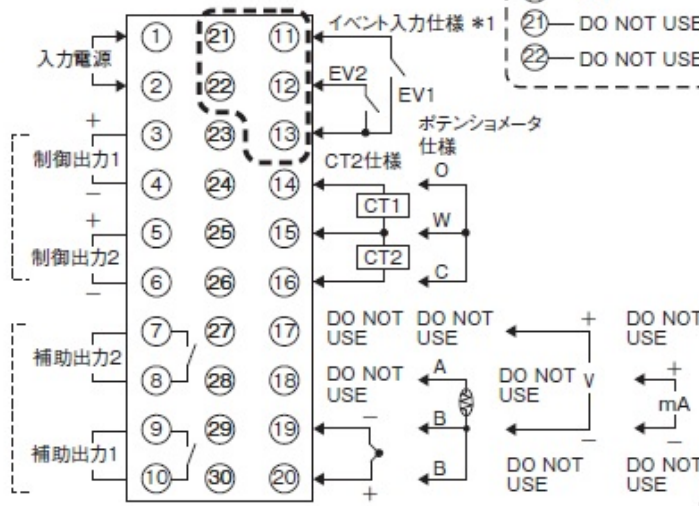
入力電源

+
制御出力1
−

+
制御出力2
−

補助出力2

補助出力1

① ㉑ ⑪
② ㉒ ⑫
③ ㉓ ⑬
④ ㉔ ⑭
⑤ ㉕ ⑮
⑥ ㉖ ⑯
⑦ ㉗ ⑰
⑧ ㉘ ⑱
⑨ ㉙ ⑲
⑩ ㉚ ⑳

イベント入力仕様 ＊1
EV2
EV1

ポテンショメータ仕様
O
W
C

CT2仕様
CT1
CT2

㉑— DO NOT USE
㉒— DO NOT USE

DO NOT USE
DO NOT USE
DO NOT USE
A
B
B
−
+
DO NOT USE
V
+
−
DO NOT USE
DO NOT USE
mA
+
−
DO NOT USE